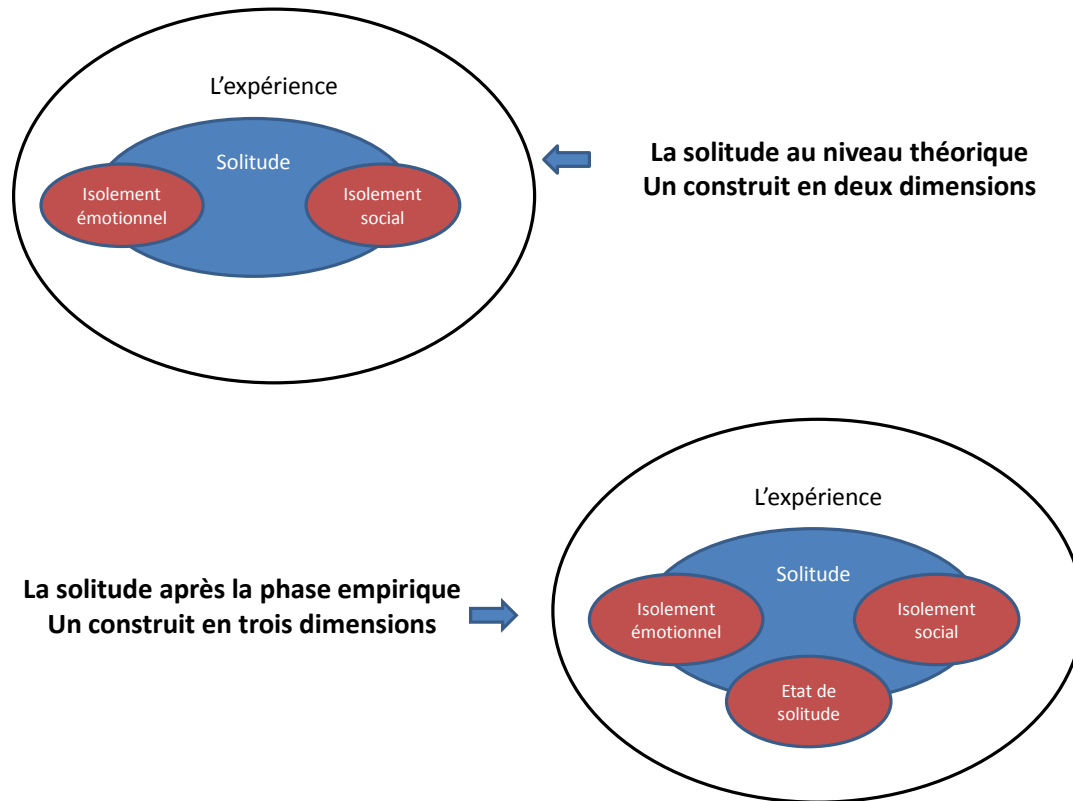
L’expérience

Solitude

Isolement émotionnel

Isolement social

**La solitude au niveau théorique**
**Un construit en deux dimensions**

L’expérience

Solitude

**La solitude après la phase empirique**
**Un construit en trois dimensions**

Isolement émotionnel

Isolement social

Etat de solitude